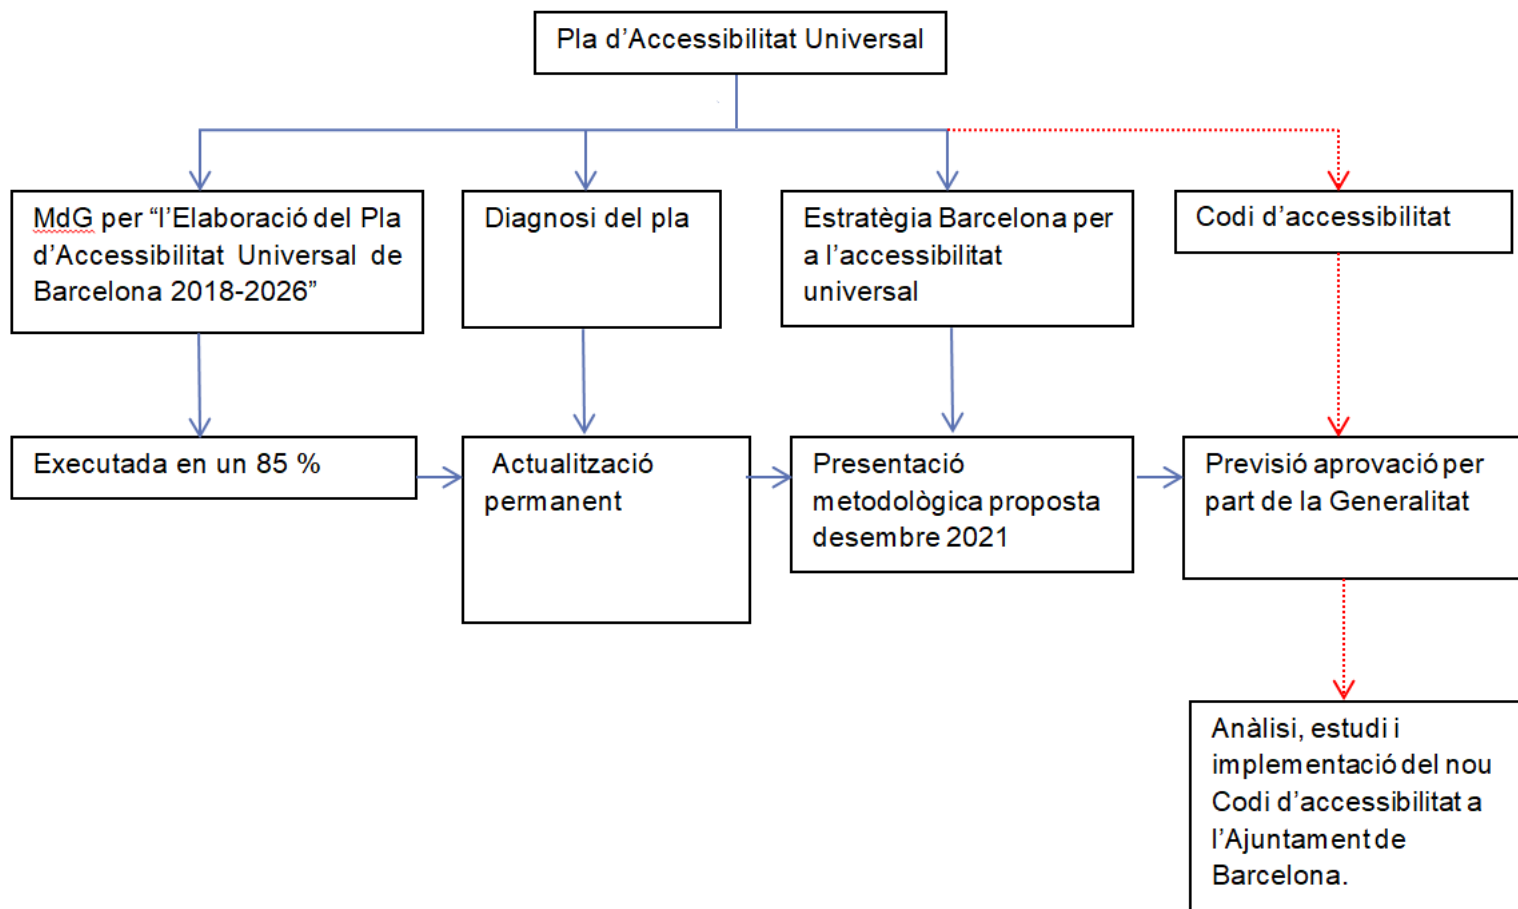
Pla d'Accessibilitat Universal

MdG per "l'Elaboració del Pla d'Accessibilitat Universal de Barcelona 2018-2026"

Diagnosi del pla

Estratègia Barcelona per a l'accessibilitat universal

Codi d'accessibilitat

Executada en un 85 %

Actualització permanent

Presentació metodològica proposta desembre 2021

Previsió aprovació per part de la Generalitat

Anàlisi, estudi i implementació del nou Codi d'accessibilitat a l'Ajuntament de Barcelona.